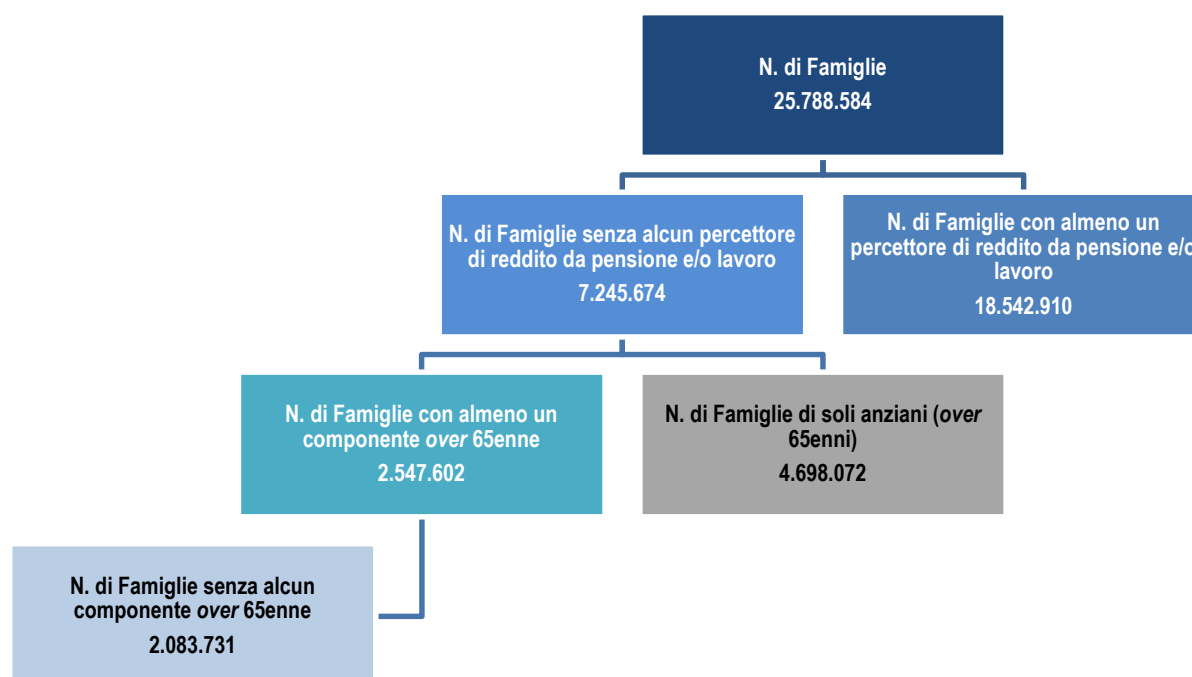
N. di Famiglie
25.788.584

N. di Famiglie senza alcun percettore di reddito da pensione e/o lavoro
7.245.674

N. di Famiglie con almeno un percettore di reddito da pensione e/o lavoro
18.542.910

N. di Famiglie con almeno un componente *over* 65enne
2.547.602

N. di Famiglie di soli anziani (*over* 65enni)
4.698.072

N. di Famiglie senza alcun componente *over* 65enne
2.083.731